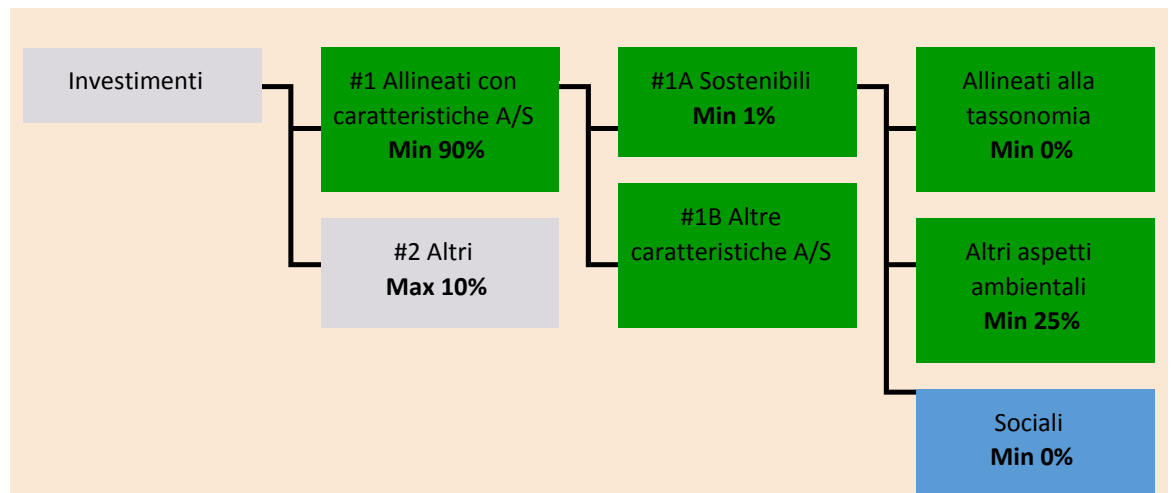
Investimenti

#1 Allineati con caratteristiche A/S
**Min 90%**

#2 Altri
**Max 10%**

#1A Sostenibili
**Min 1%**

#1B Altre caratteristiche A/S

Allineati alla tassonomia
**Min 0%**

Altri aspetti ambientali
**Min 25%**

Sociali
**Min 0%**